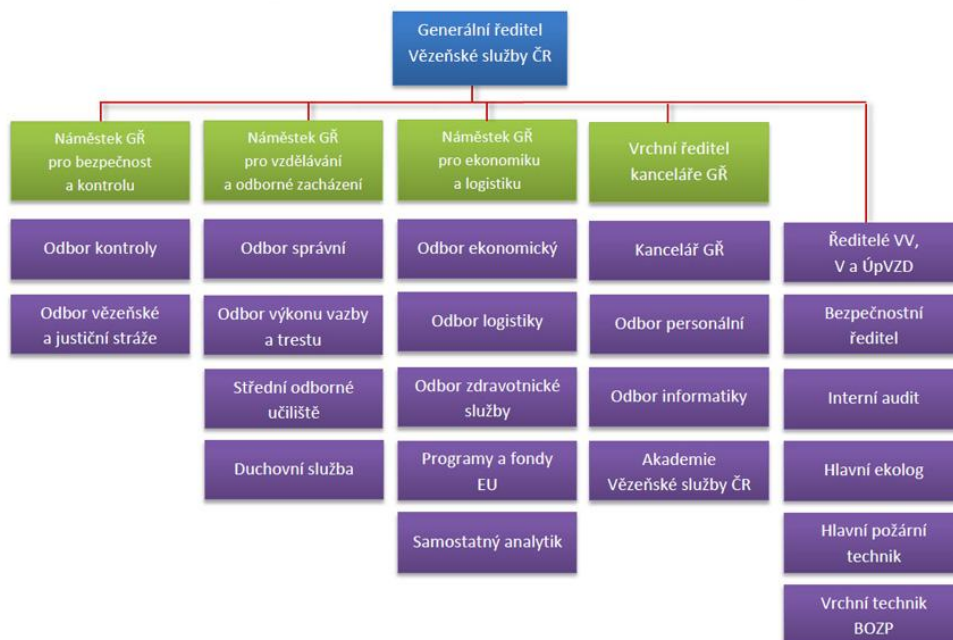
Generální ředitel Vězeňské služby ČR

Náměstek GŘ pro bezpečnost a kontrolu

Náměstek GŘ pro vzdělávání a odborné zacházení

Náměstek GŘ pro ekonomiku a logistiku

Vrchní ředitel kanceláře GŘ

Odbor kontroly

Odbor vězeňské a justiční stráže

Odbor správní

Odbor výkonu vazby a trestu

Střední odborné učiliště

Duchovní služba

Odbor ekonomický

Odbor logistiky

Odbor zdravotnické služby

Programy a fondy EU

Samostatný analytik

Kancelář GŘ

Odbor personální

Odbor informatiky

Akademie Vězeňské služby ČR

Ředitelé VV, V a ÚpVZD

Bezpečnostní ředitel

Interní audit

Hlavní ekolog

Hlavní požární technik

Vrchní technik BOZP